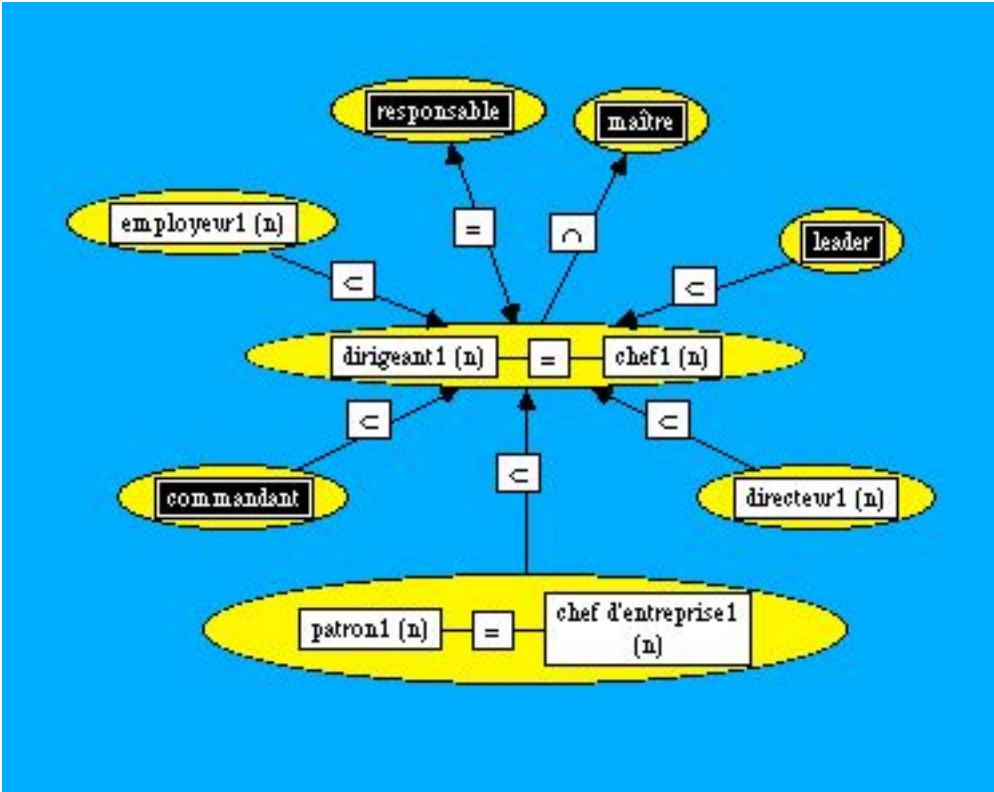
responsable

maître

employeur1 (n)

=

$\cap$

leader

$\subset$

$\subset$

dirigeant1 (n)

=

chef1 (n)

$\subset$

$\subset$

commandant

$\subset$

directeur1 (n)

patron1 (n)

=

chef d'entreprise1 (n)